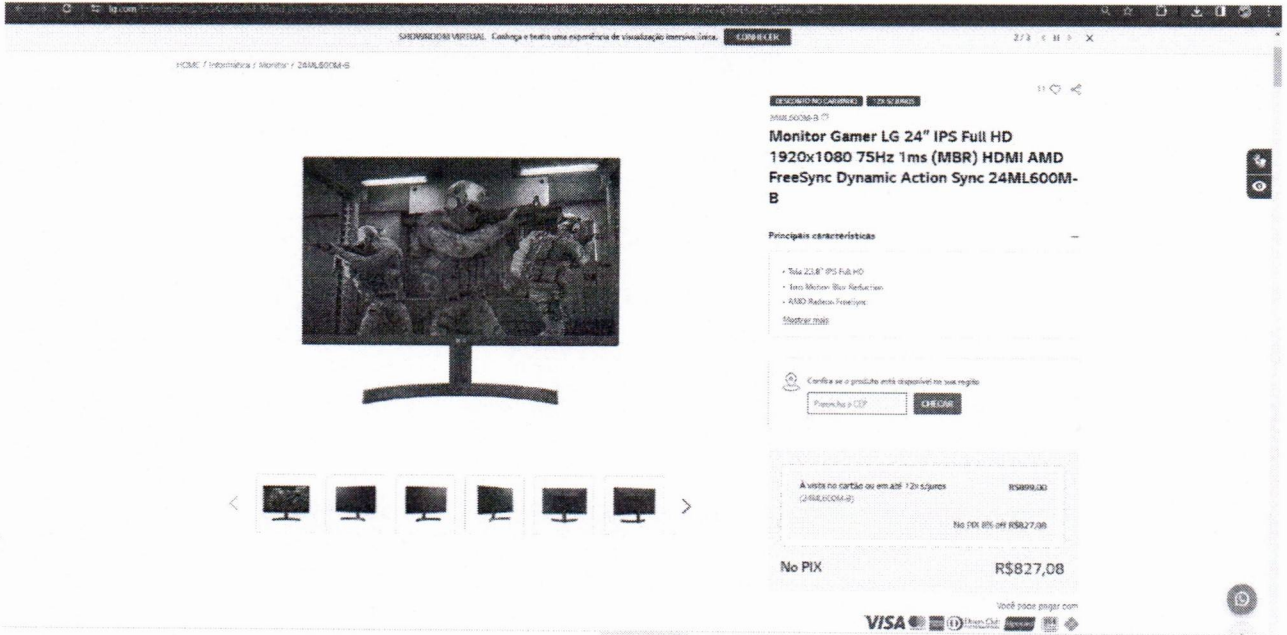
SHOWROOM VIRTUAL Conheça e teste uma experiência de visualização imersiva única. CONHECER 2/3 < II > X

HOME / Informática / Monitor / 24ML600M-B

DESCONTO NO CARRINHO 12X S/ JUROS

11

24ML600M-B

Monitor Gamer LG 24" IPS Full HD 1920x1080 75Hz 1ms (MBR) HDMI AMD FreeSync Dynamic Action Sync 24ML600M-B

Principais características

- Tela 23,8" IPS Full HD
- 1ms Motion Blur Reduction
- AMD Radeon FreeSync

Mostrar mais

Confira se o produto está disponível na sua região

Preencha o CEP CHECAR

À vista no cartão ou em até 12x s/juros R$899,00
(24ML600M-B)

No PIX 8% off R$827,08

No PIX R$827,08

Você pode pagar com

VISA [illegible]